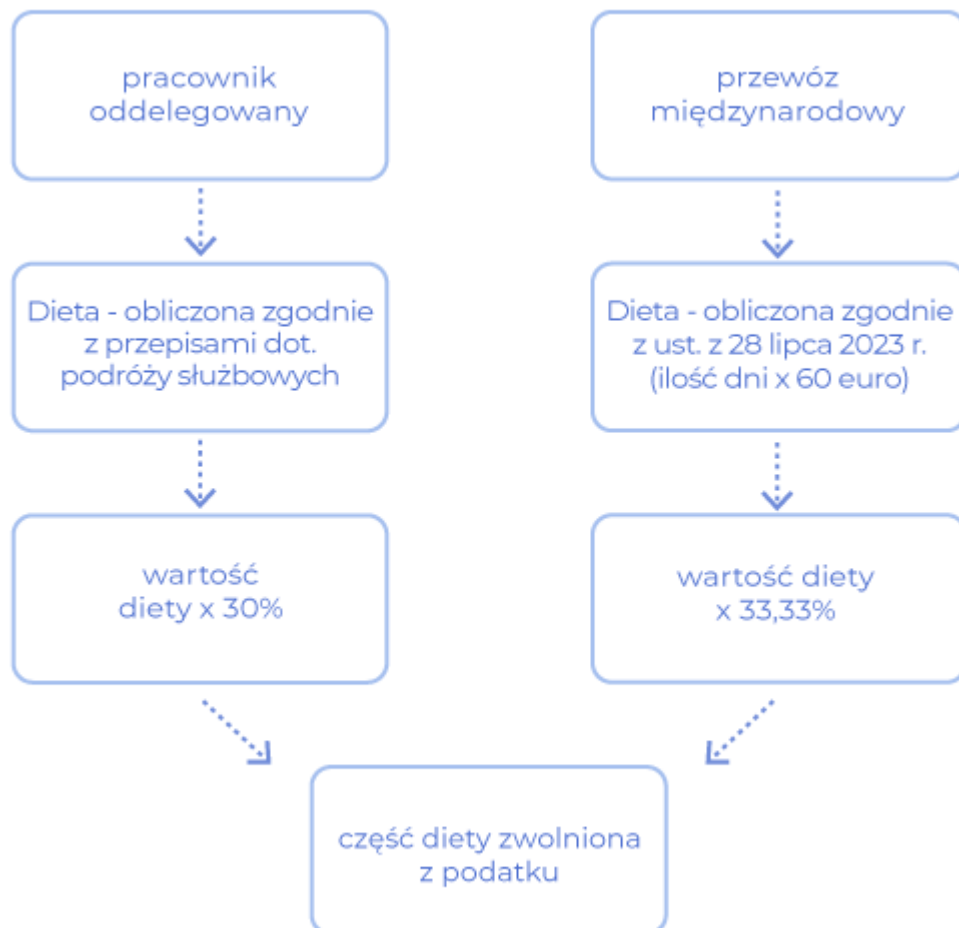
pracownik oddelegowany

Dieta - obliczona zgodnie z przepisami dot. podróży służbowych

wartość diety x 30%

przewóz międzynarodowy

Dieta - obliczona zgodnie z ust. z 28 lipca 2023 r. (ilość dni x 60 euro)

wartość diety x 33,33%

część diety zwolniona z podatku